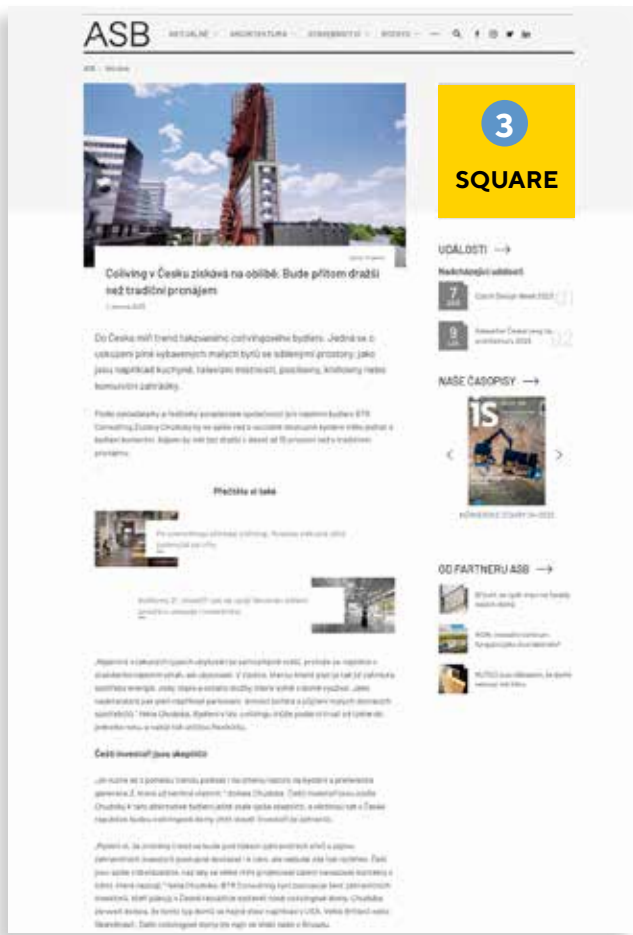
ASB

AKTUALNĚ · ARCHITEKTURA · STAVEBNICTVÍ · BYDLENÍ · ··· 

ASB › Novinky

Coliving v Česku získává na oblibě. Bude přitom dražší než tradiční pronájem

Do Česka míří trend takzvaného colivingového bydlení. Jedná se o sdílení plně vybavených malých bytů se sdílenými prostory, jako jsou například kuchyně, televizní místnosti, posilovny, knihovny nebo komunitní zahrádky.

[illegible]

Přečtěte si také

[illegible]

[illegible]

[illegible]

Čeští investoři jsou skeptičtí

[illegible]

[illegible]

3
SQUARE

UDÁLOSTI →

Nadcházející události

7 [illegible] Czech Design Week 2023

9 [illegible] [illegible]

NAŠE ČASOPISY →

1S

OD PARTNERŮ ASB →

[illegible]

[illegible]

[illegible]